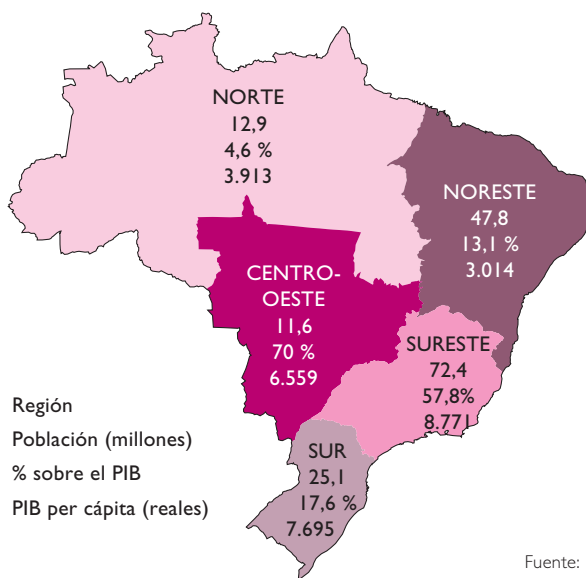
NORTE
12,9
4,6 %
3.913

NORESTE
47,8
13,1 %
3.014

CENTRO-OESTE
11,6
70 %
6.559

SURESTE
72,4
57,8%
8.771

SUR
25,1
17,6 %
7.695

Región
Población (millones)
% sobre el PIB
PIB per cápita (reales)

Fuente: